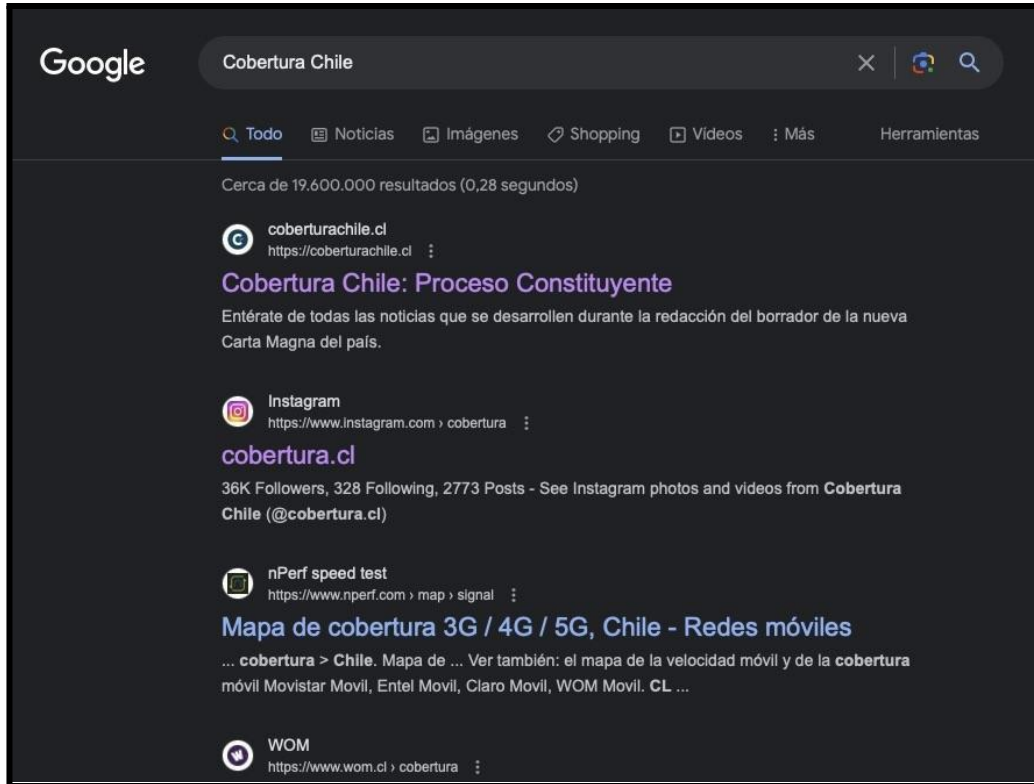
Google

Cobertura Chile

Todo Noticias Imágenes Shopping Videos : Más Herramientas

Cerca de 19.600.000 resultados (0,28 segundos)

coberturachile.cl
https://coberturachile.cl

Cobertura Chile: Proceso Constituyente

Entérate de todas las noticias que se desarrollen durante la redacción del borrador de la nueva Carta Magna del país.

Instagram
https://www.instagram.com › cobertura

cobertura.cl

36K Followers, 328 Following, 2773 Posts - See Instagram photos and videos from Cobertura Chile (@cobertura.cl)

nPerf speed test
https://www.nperf.com › map › signal

Mapa de cobertura 3G / 4G / 5G, Chile - Redes móviles

... cobertura > Chile. Mapa de ... Ver también: el mapa de la velocidad móvil y de la cobertura móvil Movistar Movil, Entel Movil, Claro Movil, WOM Movil. CL ...

WOM
https://www.wom.cl › cobertura